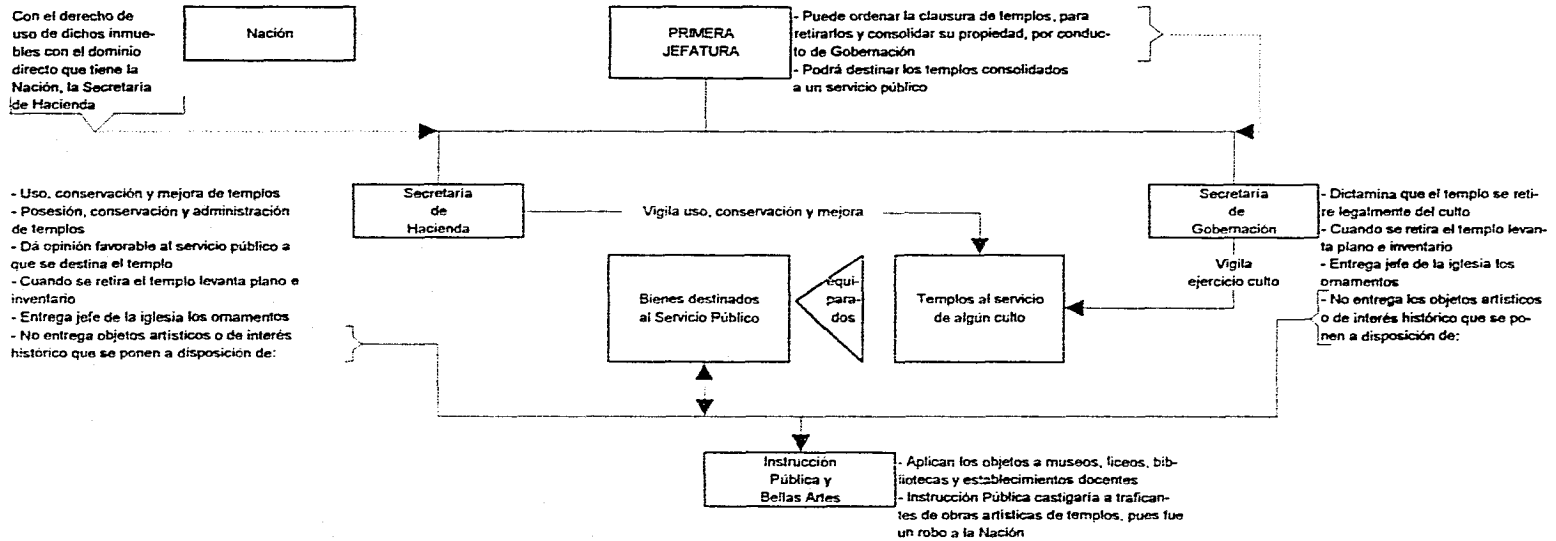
Con el derecho de uso de dichos inmuebles con el dominio directo que tiene la Nación, la Secretaria de Hacienda

Nación

PRIMERA JEFATURA

- Puede ordenar la clausura de templos, para retirarlos y consolidar su propiedad, por conducto de Gobernación
- Podrá destinar los templos consolidados a un servicio público

- Uso, conservación y mejora de templos
- Posesión, conservación y administración de templos
- Dá opinión favorable al servicio público a que se destina el templo
- Cuando se retira el templo levanta plano e inventario
- Entrega jefe de la iglesia los ornamentos
- No entrega objetos artísticos o de interés histórico que se ponen a disposición de:

Secretaria de Hacienda

Vigila uso, conservación y mejora

Secretaria de Gobernación

- Dictamina que el templo se retire legalmente del culto
- Cuando se retira el templo levanta plano e inventario
- Entrega jefe de la iglesia los ornamentos
- No entrega los objetos artísticos o de interés histórico que se ponen a disposición de:

Bienes destinados al Servicio Público

equiparados

Templos al servicio de algún culto

Vigila ejercicio culto

Instrucción Pública y Bellas Artes

- Aplican los objetos a museos, liceos, bibliotecas y establecimientos docentes
- Instrucción Pública castigaría a traficantes de obras artísticas de templos, pues fue un robo a la Nación